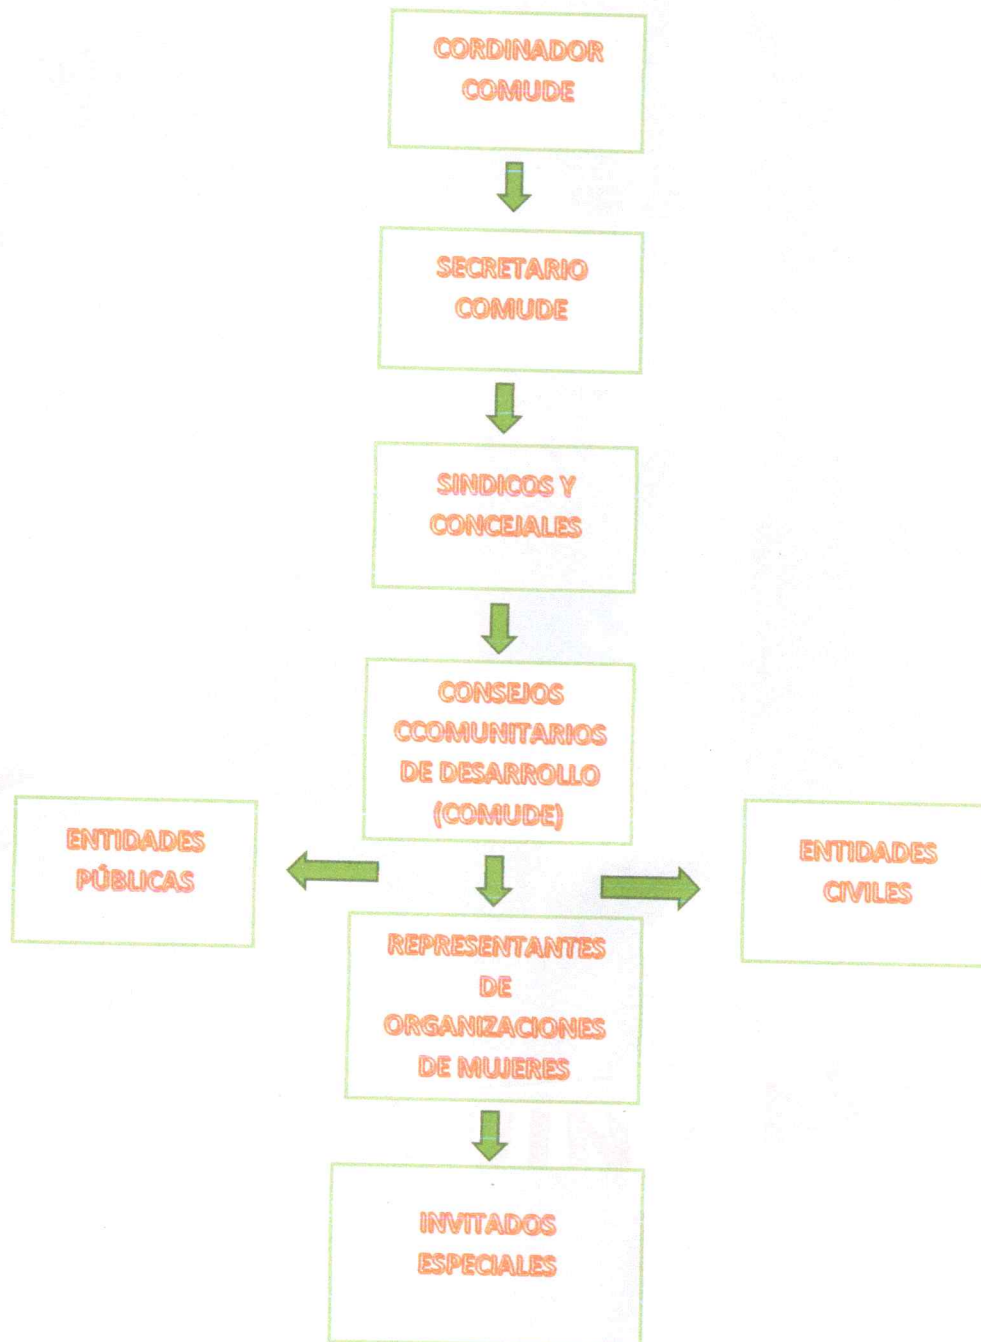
CORDINADOR COMUDE

SECRETARIO COMUDE

SINDICOS Y CONCEJALES

CONSEJOS CCOMUNITARIOS DE DESARROLLO (COMUDE)

ENTIDADES PÚBLICAS

ENTIDADES CIVILES

REPRESENTANTES DE ORGANIZACIONES DE MUJERES

INVITADOS ESPECIALES